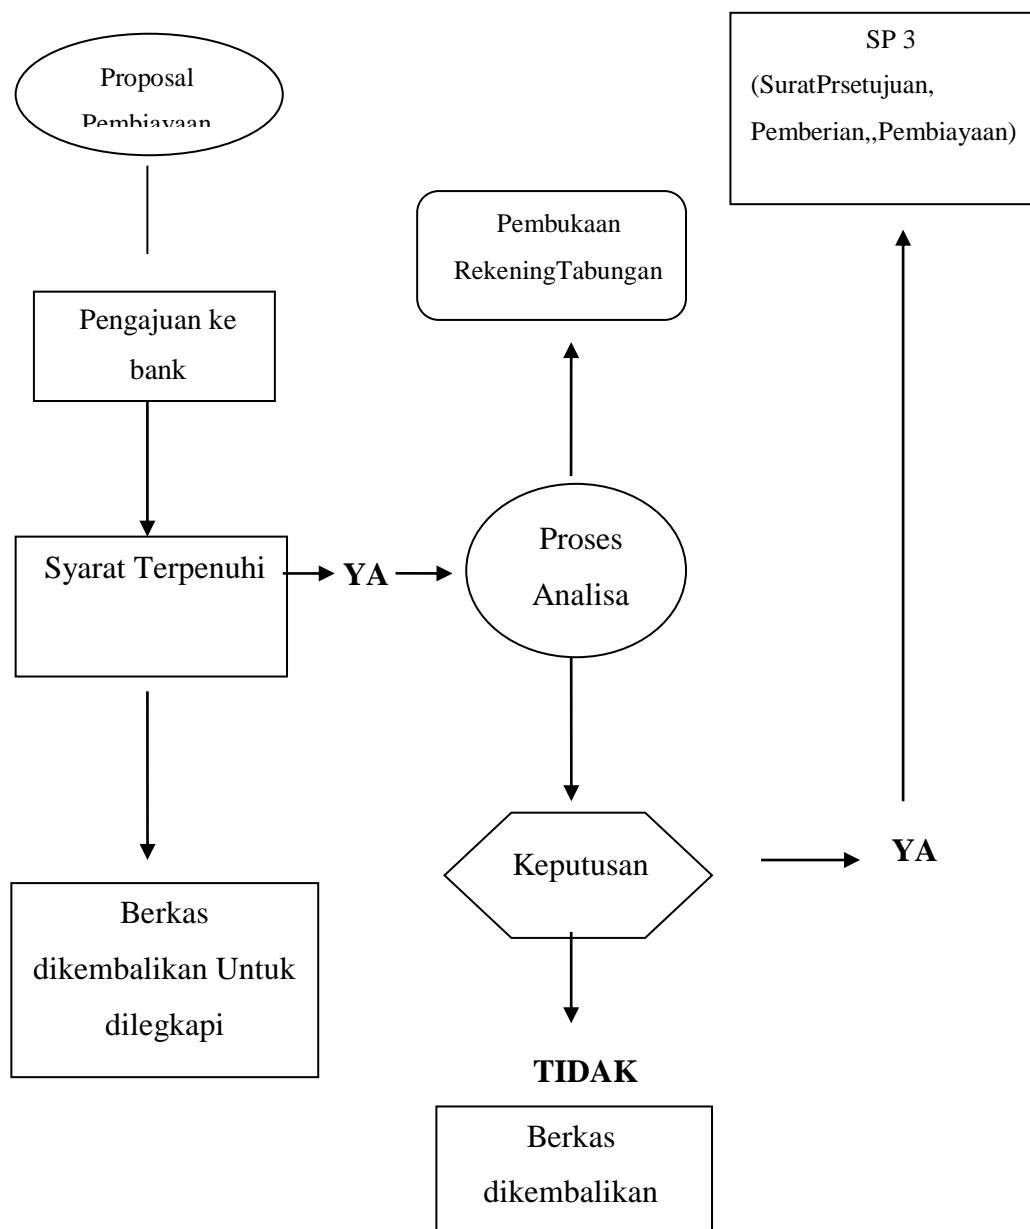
Proposal Pembiayaan

SP 3
(SuratPrsetujuan,
Pemberian,,Pembiayaan)

Pembukaan
RekeningTabungan

Pengajuan ke bank

Syarat Terpenuhi

YA

Proses Analisa

Keputusan

YA

Berkas dikembalikan Untuk dilegkapi

TIDAK

Berkas dikembalikan